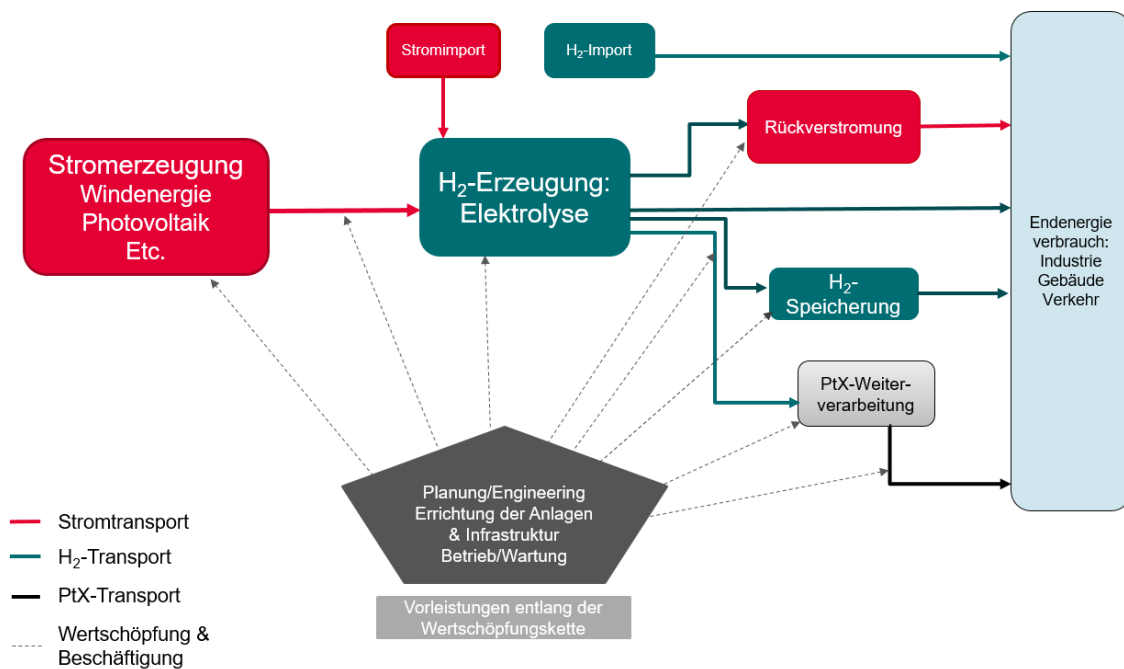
Stromimport

$H_2$-Import

Rückverstromung

Stromerzeugung
Windenergie
Photovoltaik
Etc.

$H_2$-Erzeugung: Elektrolyse

Endenergie verbrauch:
Industrie
Gebäude
Verkehr

$H_2$-Speicherung

PtX-Weiterverarbeitung

Planung/Engineering
Errichtung der Anlagen
& Infrastruktur
Betrieb/Wartung

Vorleistungen entlang der Wertschöpfungskette

Stromtransport

$H_2$-Transport

PtX-Transport

Wertschöpfung & Beschäftigung